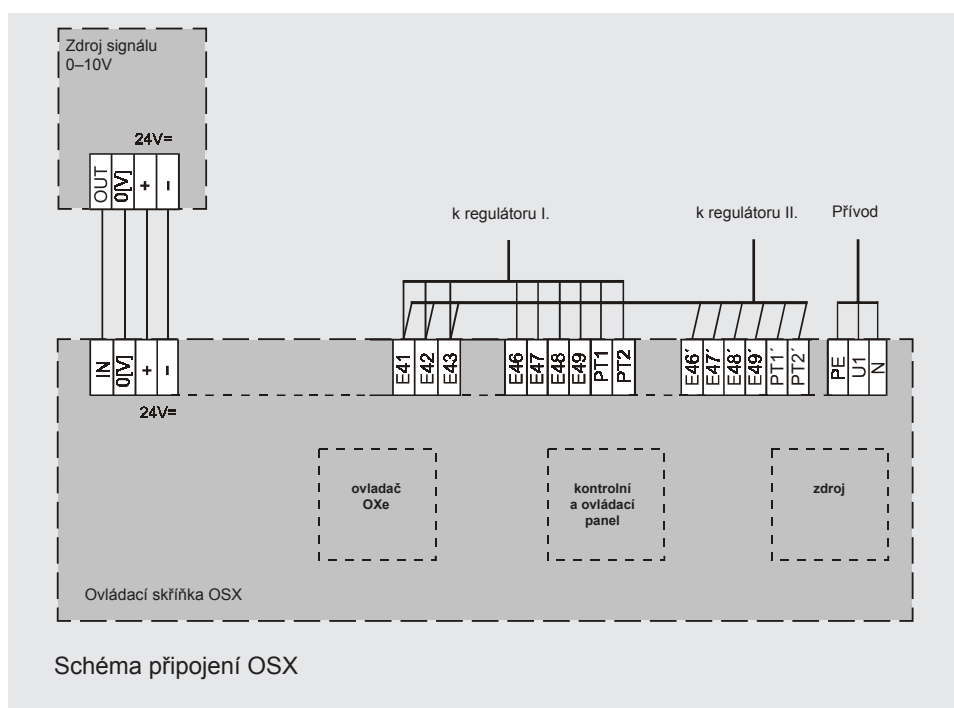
Zdroj signálu
0–10V

24V=

OUT
0[V]
+
-

k regulátoru I.

k regulátoru II.

Přívod

IN
0[V]
+
-

24V=

E41
E42
E43
E46
E47
E48
E49
PT1
PT2

E46´
E47´
E48´
E49´
PT1´
PT2´

PE
U1
N

ovladač
OXe

kontrolní
a ovládací
panel

zdroj

Ovládací skříňka OSX

Schéma připojení OSX